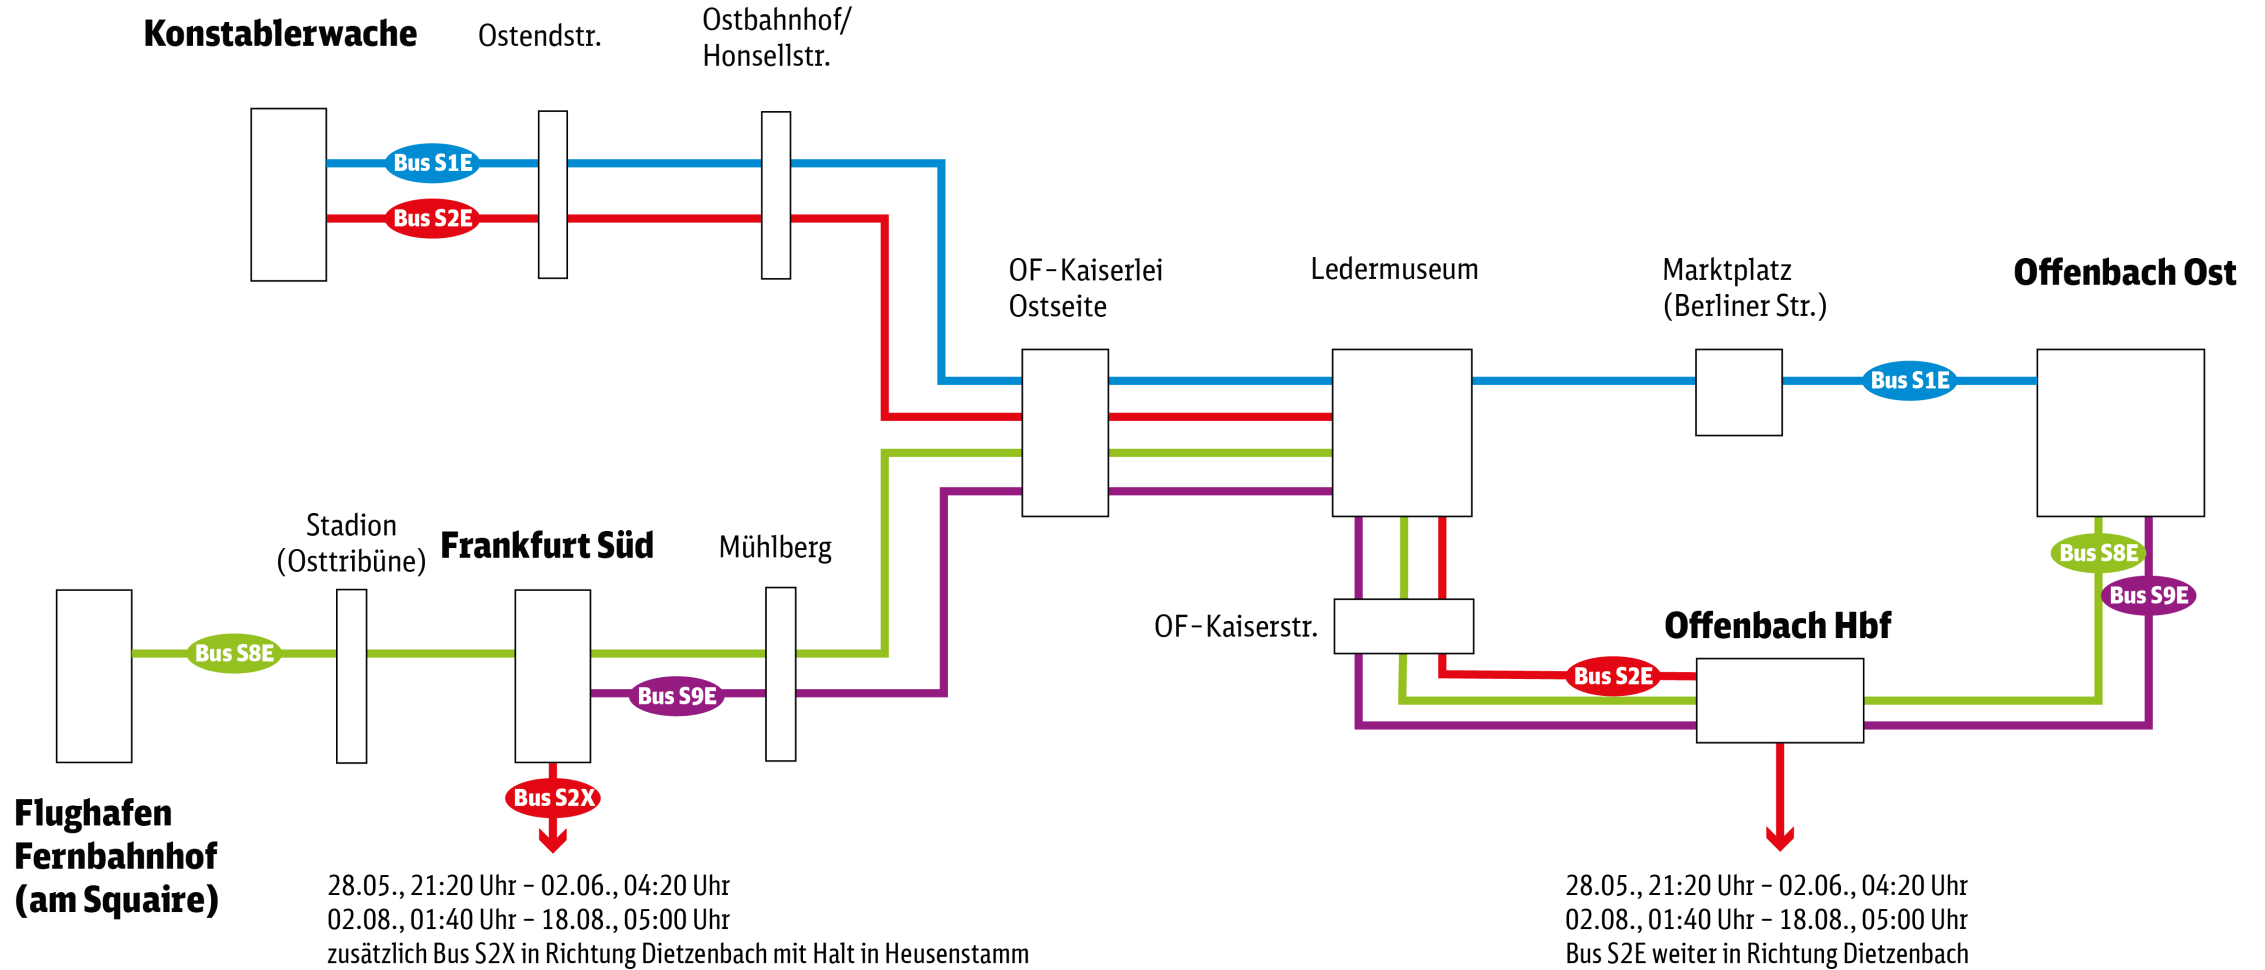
Konstablerwache

Ostendstr.

Ostbahnhof/ Honsellstr.

Bus S1E

Bus S2E

OF-Kaiserlei Ostseite

Ledermuseum

Marktplatz (Berliner Str.)

Offenbach Ost

Bus S1E

Stadion (Osttribüne)

Frankfurt Süd

Mühlberg

Bus S8E

Bus S9E

OF-Kaiserstr.

Offenbach Hbf

Bus S2E

Bus S8E

Bus S9E

Bus S2X

Flughafen Fernbahnhof (am Squaire)

28.05., 21:20 Uhr – 02.06., 04:20 Uhr
02.08., 01:40 Uhr – 18.08., 05:00 Uhr
zusätzlich Bus S2X in Richtung Dietzenbach mit Halt in Heusenstamm

28.05., 21:20 Uhr – 02.06., 04:20 Uhr
02.08., 01:40 Uhr – 18.08., 05:00 Uhr
Bus S2E weiter in Richtung Dietzenbach